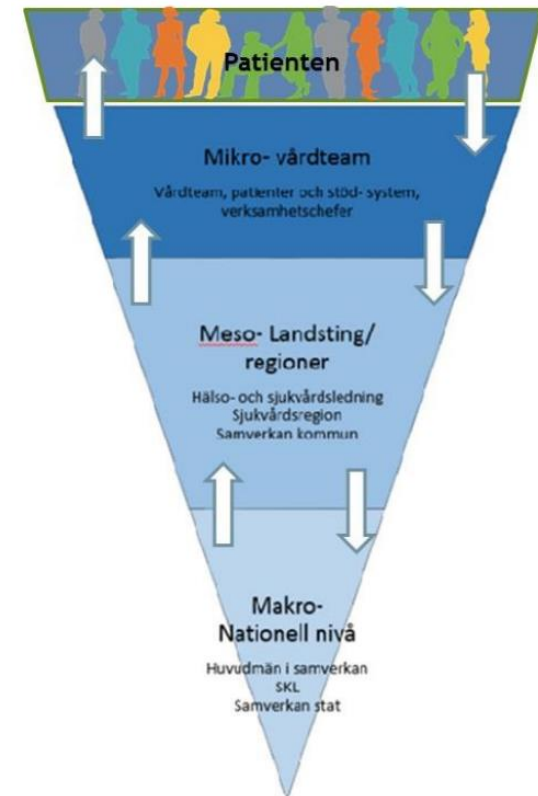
Patienten

Mikro- vårdteam

Vårdteam, patienter och stöd- system, verksamhetschefer

Meso- Landsting/ regioner

Hälso- och sjukvårdsledning
Sjukvårdsregion
Samverkan kommun

Makro- Nationell nivå

Huvudmän i samverkan
SKL
Samverkan stat